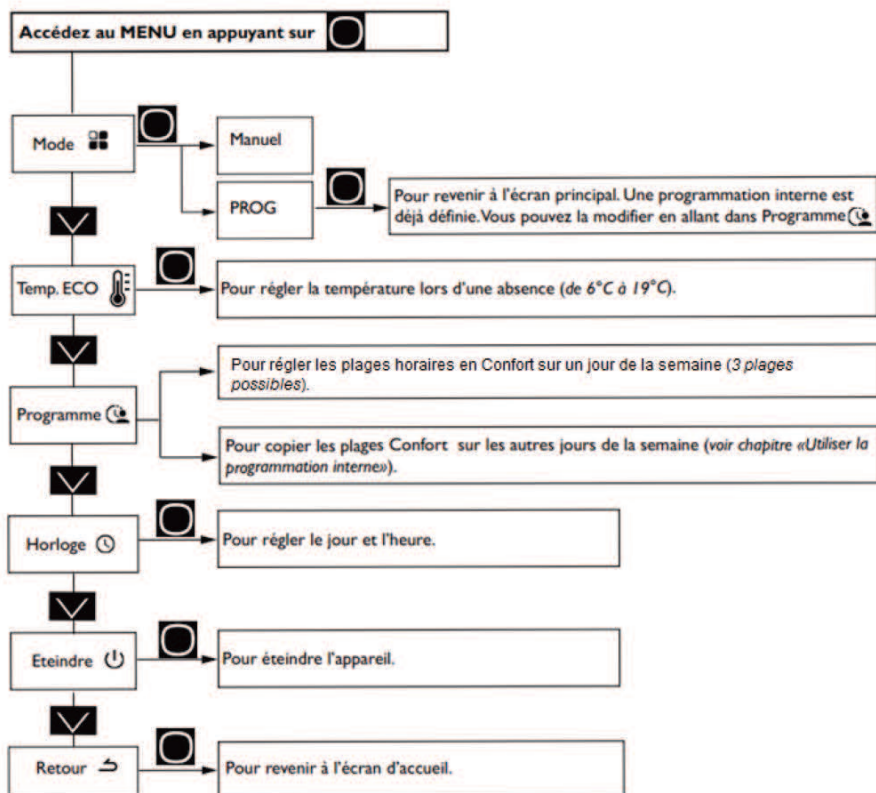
Accédez au MENU en appuyant sur

Mode

Manuel

PROG

Pour revenir à l'écran principal. Une programmation interne est déjà définie. Vous pouvez la modifier en allant dans Programme

Temp. ECO

Pour régler la température lors d'une absence (de $6°C$ à $19°C$).

Programme

Pour régler les plages horaires en Confort sur un jour de la semaine (3 plages possibles).

Pour copier les plages Confort sur les autres jours de la semaine (voir chapitre «Utiliser la programmation interne»).

Horloge

Pour régler le jour et l'heure.

Eteindre

Pour éteindre l'appareil.

Retour

Pour revenir à l'écran d'accueil.